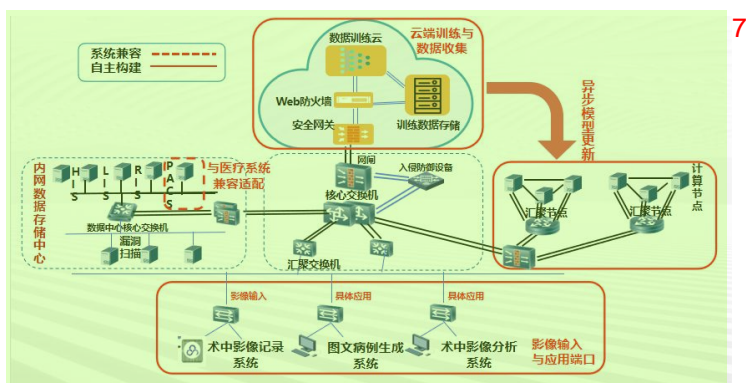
7

系统兼容
自主构建

数据训练云
云端训练与数据收集
Web防火墙
安全网关
训练数据存储

异步模型更新

网闸
入侵防御设备
核心交换机

内网数据存储中心
H I S
L I S
R I S
P A C S
与医疗系统兼容适配
数据中心核心交换机
漏洞扫描

汇聚交换机

计算节点
汇聚节点
汇聚节点

影像输入
具体应用
具体应用

术中影像记录系统
图文病例生成系统
术中影像分析系统
影像输入与应用端口